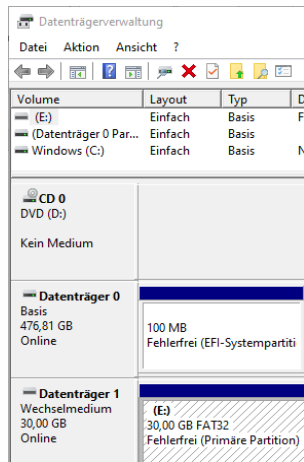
Datenträgerverwaltung

Datei Aktion Ansicht ?

| Volume | Layout | Typ | D |
|---|---|---|---|
| (E:) | Einfach | Basis | F |
| (Datenträger 0 Par... | Einfach | Basis | |
| Windows (C:) | Einfach | Basis | N |

CD 0
DVD (D:)

Kein Medium

Datenträger 0
Basis
476,81 GB
Online

100 MB
Fehlerfrei (EFI-Systempartiti

Datenträger 1
Wechselmedium
30,00 GB
Online

(E:)
30,00 GB FAT32
Fehlerfrei (Primäre Partition)